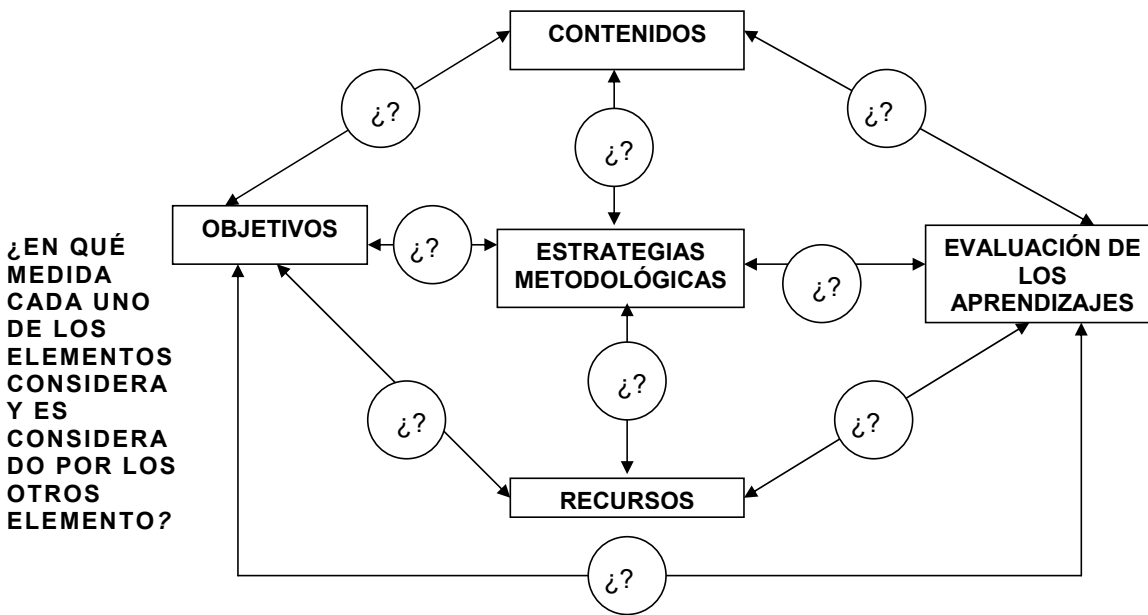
CONTENIDOS

¿?

¿?

¿?

OBJETIVOS

¿?

ESTRATEGIAS METODOLÓGICAS

¿?

EVALUACIÓN DE LOS APRENDIZAJES

¿EN QUÉ MEDIDA CADA UNO DE LOS ELEMENTOS CONSIDERA Y ES CONSIDERADO POR LOS OTROS ELEMENTO?

¿?

¿?

¿?

RECURSOS

¿?